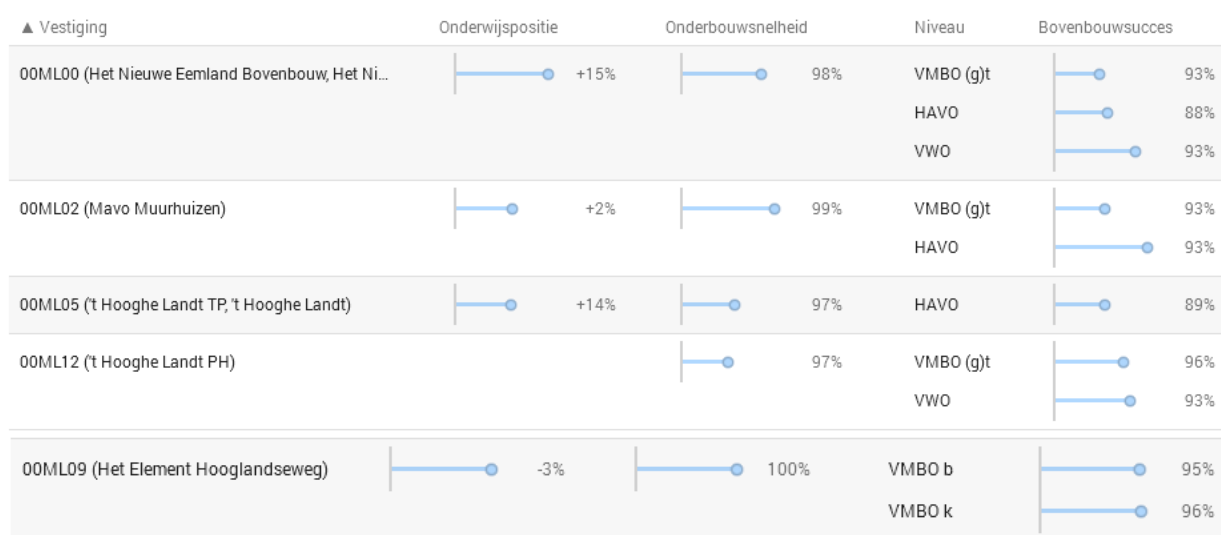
| ▲ Vestiging | Onderwijspositie | Onderbouwsnelheid | Niveau | Bovenbouwsucces |
|---|---|---|---|---|
| 00ML00 (Het Nieuwe Eemland Bovenbouw, Het Ni... | +15% | 98% | VMBO (g)t | 93% |
| | | | HAVO | 88% |
| | | | VWO | 93% |
| 00ML02 (Mavo Muurhuizen) | +2% | 99% | VMBO (g)t | 93% |
| | | | HAVO | 93% |
| 00ML05 ('t Hooghe Landt TP, 't Hooghe Landt) | +14% | 97% | HAVO | 89% |
| 00ML12 ('t Hooghe Landt PH) | | 97% | VMBO (g)t | 96% |
| | | | VWO | 93% |
| 00ML09 (Het Element Hooglandseweg) | -3% | 100% | VMBO b | 95% |
| | | | VMBO k | 96% |